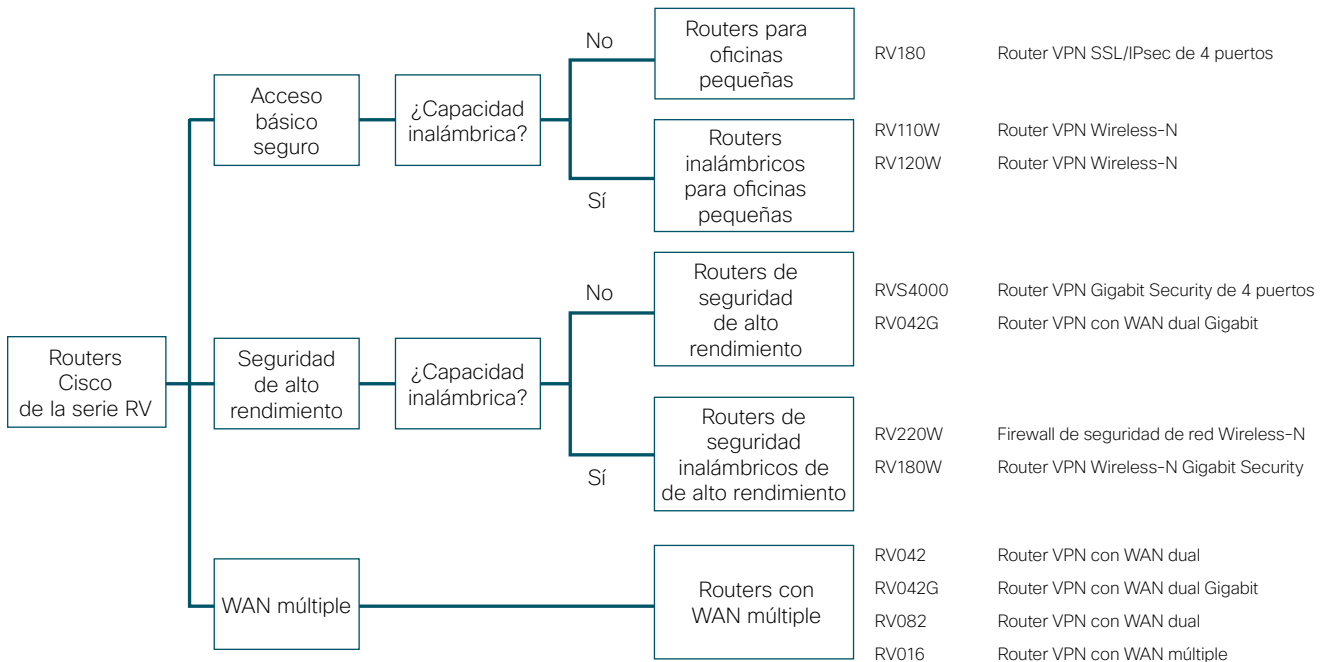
Routers Cisco de la serie RV

Acceso básico seguro

¿Capacidad inalámbrica?

No

Routers para oficinas pequeñas

RV180 Router VPN SSL/IPsec de 4 puertos

Sí

Routers inalámbricos para oficinas pequeñas

RV110W Router VPN Wireless-N
RV120W Router VPN Wireless-N

Seguridad de alto rendimiento

¿Capacidad inalámbrica?

No

Routers de seguridad de alto rendimiento

RVS4000 Router VPN Gigabit Security de 4 puertos
RV042G Router VPN con WAN dual Gigabit

Sí

Routers de seguridad inalámbricos de de alto rendimiento

RV220W Firewall de seguridad de red Wireless-N
RV180W Router VPN Wireless-N Gigabit Security

WAN múltiple

Routers con WAN múltiple

RV042 Router VPN con WAN dual
RV042G Router VPN con WAN dual Gigabit
RV082 Router VPN con WAN dual
RV016 Router VPN con WAN múltiple